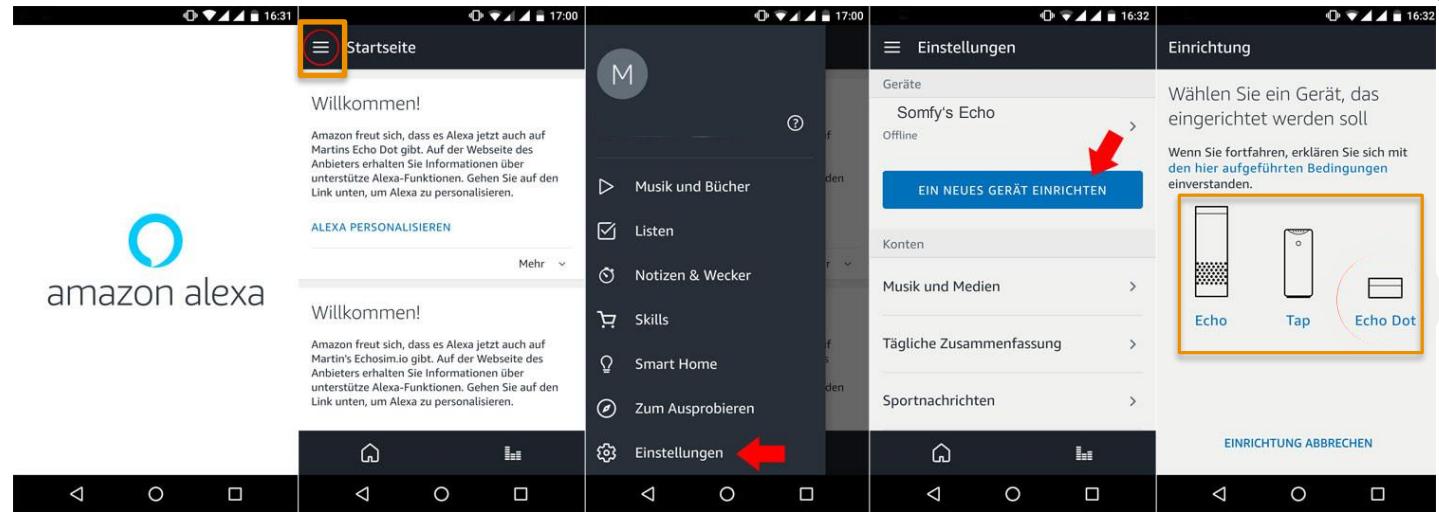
16:31

amazon alexa

17:00

Startseite

Willkommen!

Amazon freut sich, dass es Alexa jetzt auch auf Martins Echo Dot gibt. Auf der Webseite des Anbieters erhalten Sie Informationen über unterstütze Alexa-Funktionen. Gehen Sie auf den Link unten, um Alexa zu personalisieren.

ALEXA PERSONALISIEREN

Mehr

Willkommen!

Amazon freut sich, dass es Alexa jetzt auch auf Martin's Echosim.io gibt. Auf der Webseite des Anbieters erhalten Sie Informationen über unterstütze Alexa-Funktionen. Gehen Sie auf den Link unten, um Alexa zu personalisieren.

17:00

M

Musik und Bücher

Listen

Notizen & Wecker

Skills

Smart Home

Zum Ausprobieren

Einstellungen

16:32

Einstellungen

Geräte

Somfy's Echo

Offline

EIN NEUES GERÄT EINRICHTEN

Konten

Musik und Medien

Tägliche Zusammenfassung

Sportnachrichten

16:32

Einrichtung

Wählen Sie ein Gerät, das eingerichtet werden soll

Wenn Sie fortfahren, erklären Sie sich mit den hier aufgeführten Bedingungen einverstanden.

Echo

Tap

Echo Dot

EINRICHTUNG ABBRECHEN